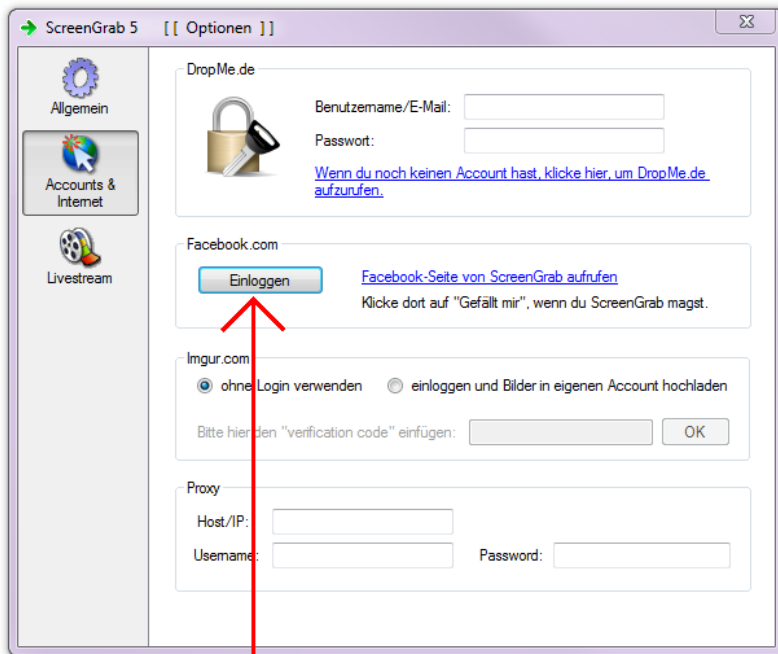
ScreenGrab 5 [[ Optionen ]]

Allgemein

Accounts & Internet

Livestream

DropMe.de

Benutzername/E-Mail:

Passwort:

Wenn du noch keinen Account hast, klicke hier, um DropMe.de aufzurufen.

Facebook.com

Einloggen

Facebook-Seite von ScreenGrab aufrufen

Klicke dort auf "Gefällt mir", wenn du ScreenGrab magst.

Imgur.com

ohne Login verwenden

einloggen und Bilder in eigenen Account hochladen

Bitte hier den "verification code" einfügen:

OK

Proxy

Host/IP:

Username:

Password: